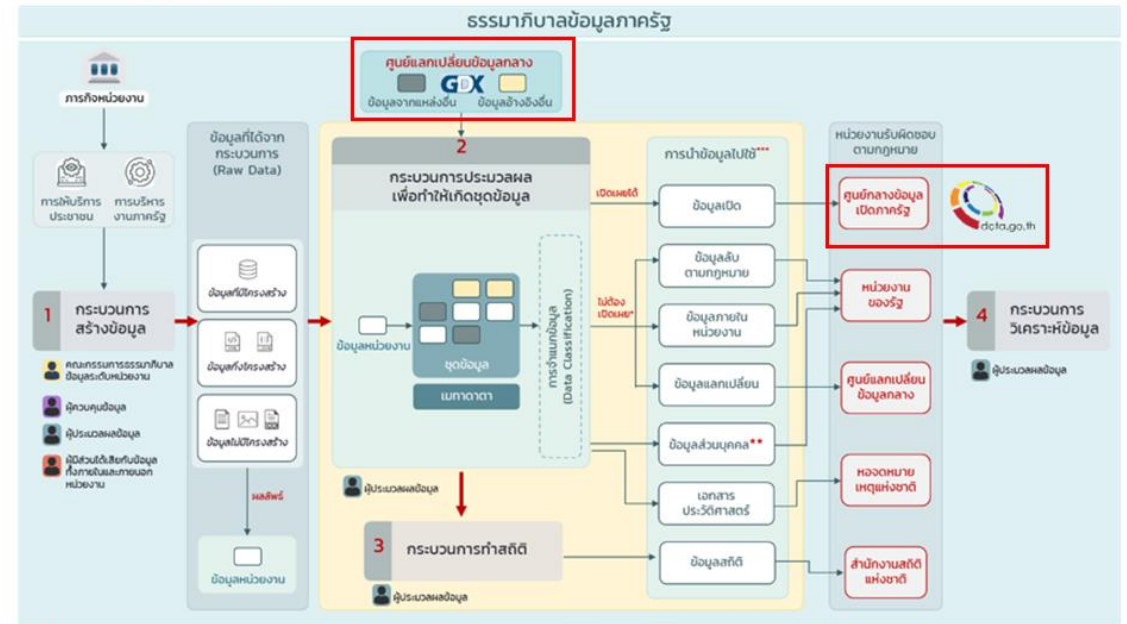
ธรรมาภิบาลข้อมูลภาครัฐ

ภารกิจหน่วยงาน

การให้บริการประชาชน

การบริหารงานภาครัฐ

1 กระบวนการสร้างข้อมูล

คณะกรรมการธรรมาภิบาลข้อมูลระดับหน่วยงาน

ผู้ควบคุมข้อมูล

ผู้ประมวลผลข้อมูล

ผู้มีส่วนได้เสียกับข้อมูลทั้งภายในและภายนอกหน่วยงาน

ข้อมูลที่ได้จากกระบวนการ (Raw Data)

ข้อมูลที่มีโครงสร้าง

ข้อมูลกึ่งโครงสร้าง

ข้อมูลไม่มีโครงสร้าง

ผลลัพธ์

ข้อมูลหน่วยงาน

ศูนย์แลกเปลี่ยนข้อมูลกลาง

GDX

ข้อมูลจากแหล่งอื่น

ข้อมูลอ้างอิงอื่น

2

กระบวนการประมวลผลเพื่อทำให้เกิดชุดข้อมูล

ข้อมูลหน่วยงาน

ชุดข้อมูล

เมทาดาตา

การจำแนกข้อมูล (Data Classification)

ผู้ประมวลผลข้อมูล

3 กระบวนการทำสถิติ

ผู้ประมวลผลข้อมูล

การนำข้อมูลไปใช้***

เปิดเผยได้

ไม่ต้องเปิดเผย*

ข้อมูลเปิด

ข้อมูลลับตามกฎหมาย

ข้อมูลภายในหน่วยงาน

ข้อมูลแลกเปลี่ยน

ข้อมูลส่วนบุคคล**

เอกสารประวัติศาสตร์

ข้อมูลสถิติ

หน่วยงานรับผิดชอบตามกฎหมาย

ศูนย์กลางข้อมูลเปิดภาครัฐ

dga.go.th

หน่วยงานของรัฐ

ศูนย์แลกเปลี่ยนข้อมูลกลาง

หอจดหมายเหตุแห่งชาติ

สำนักงานสถิติแห่งชาติ

4 กระบวนการวิเคราะห์ข้อมูล

ผู้ประมวลผลข้อมูล